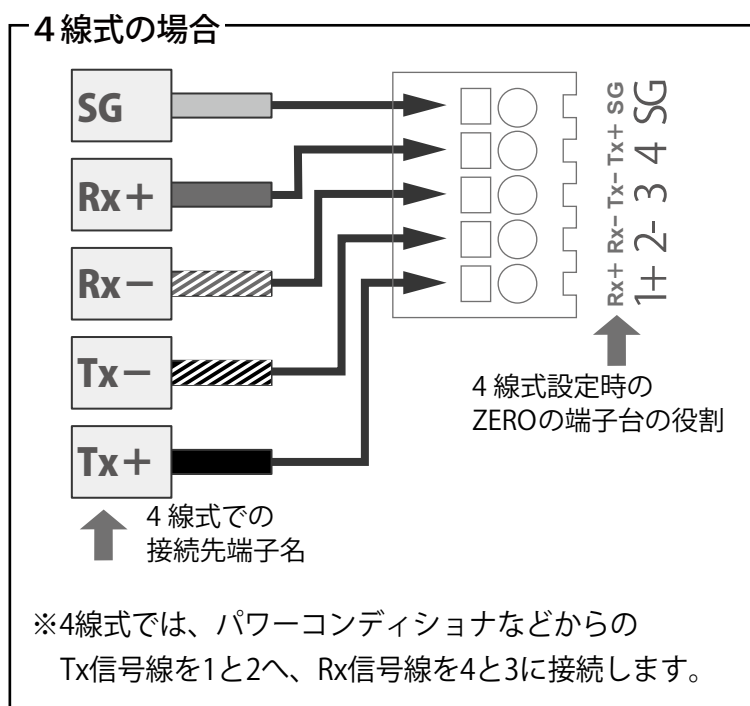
4線式の場合

SG

Rx＋

Rx－

Tx－

Tx＋

SG SG
Tx+ 4
Tx- 3
Rx- 2-
Rx+ 1+

4 線式設定時の
ZEROの端子台の役割

4 線式での
接続先端子名

※4線式では、パワーコンディショナなどからの
Tx信号線を1と2へ、Rx信号線を4と3に接続します。